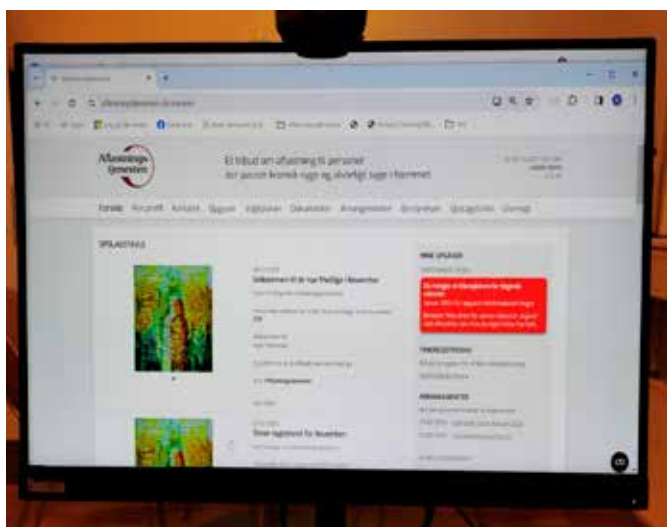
Aflastnings-tjenesten

Et tilbud om aflastning til personer der passer kronisk syge og alvorligt syge i hjemmet

Forside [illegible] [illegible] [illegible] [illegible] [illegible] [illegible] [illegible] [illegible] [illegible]

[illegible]

Velkommen til de nye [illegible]

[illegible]

Seneste nyt

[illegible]

Vi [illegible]

Nye opgaver til november

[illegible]

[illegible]

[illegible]